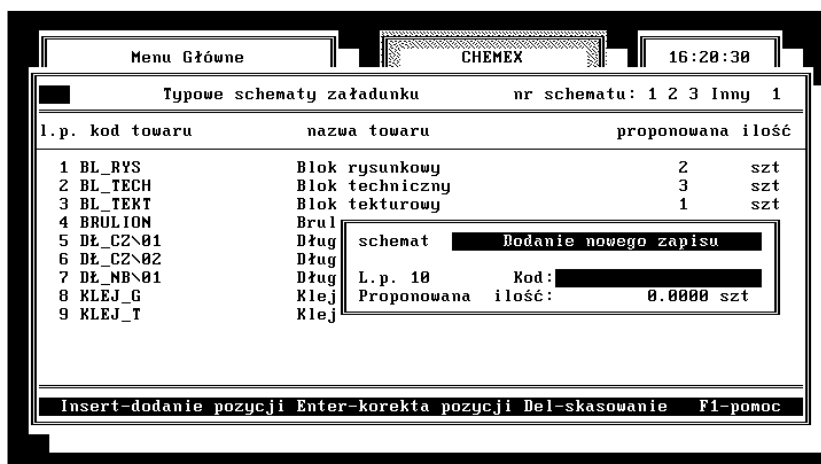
Menu Główne

CHEMEX

16:20:30

Typowe schematy załadunku    nr schematu: 1 2 3 Inny 1

| l.p. | kod towaru | nazwa towaru | proponowana ilość | |
|---|---|---|---|---|
| 1 | BL_RYS | Blok rysunkowy | 2 | szt |
| 2 | BL_TECH | Blok techniczny | 3 | szt |
| 3 | BL_TEKT | Blok tekturowy | 1 | szt |
| 4 | BRULION | Brul | | |
| 5 | DŁ_CZ\01 | Dług | | |
| 6 | DŁ_CZ\02 | Dług | | |
| 7 | DŁ_NB\01 | Dług | | |
| 8 | KLEJ_G | Klej | | |
| 9 | KLEJ_T | Klej | | |

schemat    Dodanie nowego zapisu

L.p. 10    Kod:
Proponowana ilość: 0.0000 szt

Insert-dodanie pozycji Enter-korekta pozycji Del-skasowanie F1-pomoc